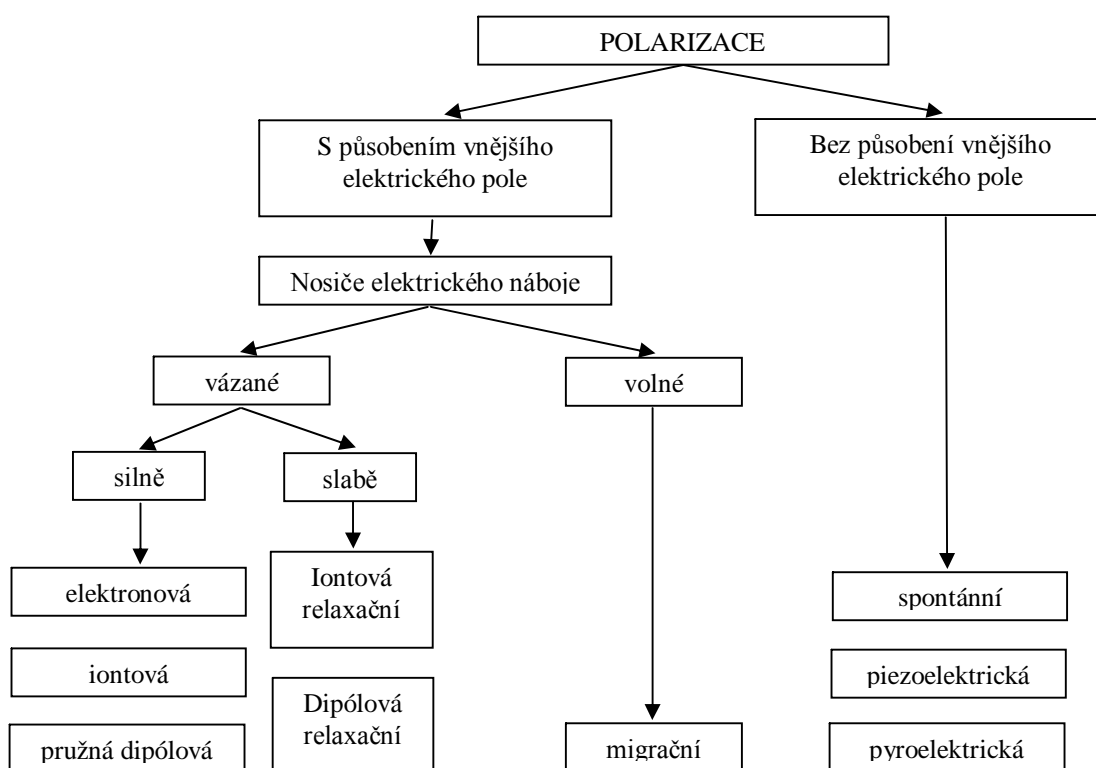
POLARIZACE

S působením vnějšího elektrického pole

Bez působení vnějšího elektrického pole

Nosiče elektrického náboje

vázané

volné

silně

slabě

elektronová

iontová

pružná dipólová

Iontová relaxační

Dipólová relaxační

migrační

spontánní

piezoelektrická

pyroelektrická